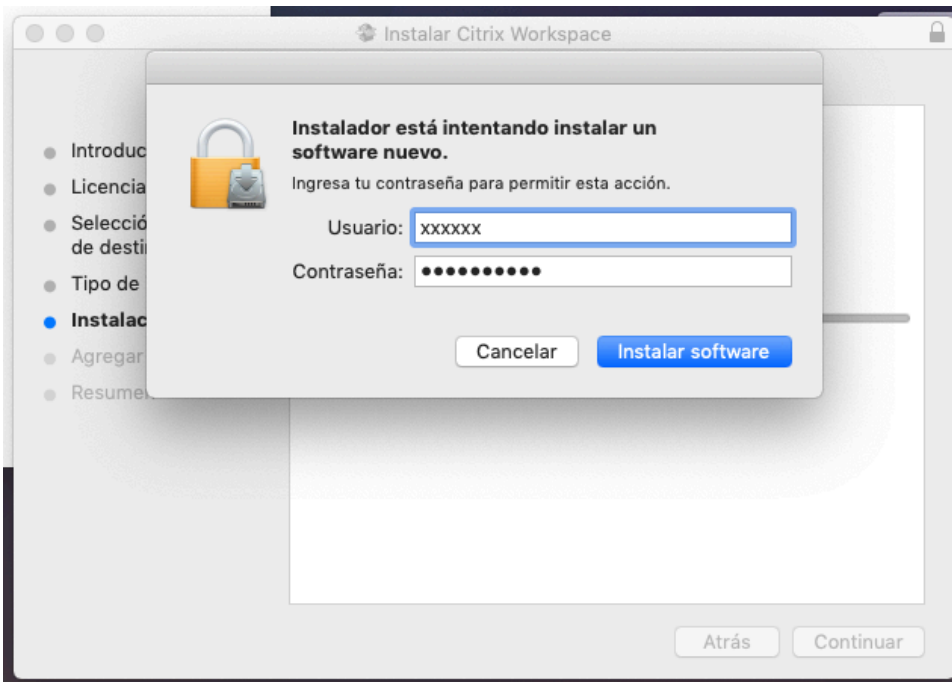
Instalar Citrix Workspace

Introduc
Licencia
Selecció de destir
Tipo de
Instalac
Agregar
Resume

Instalador está intentando instalar un software nuevo.

Ingresa tu contraseña para permitir esta acción.

Usuario: xxxxxx

Contraseña: ●●●●●●●●●●

Cancelar

Instalar software

Atrás

Continuar